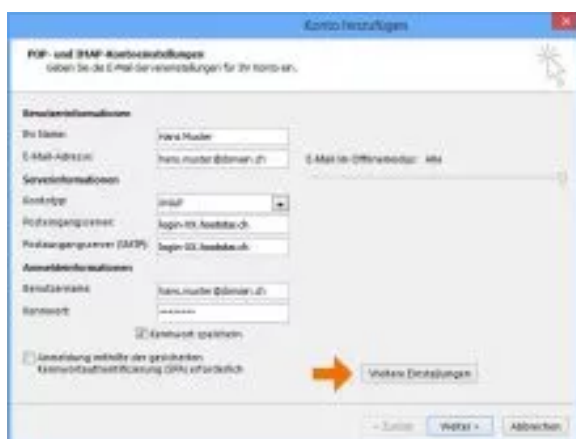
Konto hinzufügen

POP- und IMAP-Kontoeinstellungen
Geben Sie die E-Mail-Servereinstellungen für Ihr Konto ein.

Benutzerinformationen
Ihr Name: Hans Muster
E-Mail-Adresse: hans.muster@domain.ch
Serverinformationen
Kontotyp: IMAP
Posteingangsserver: login-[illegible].hoststar.ch
Postausgangsserver (SMTP): login-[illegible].hoststar.ch
Anmeldeinformationen
Benutzername: hans.muster@domain.ch
Kennwort: ********
Kennwort speichern
Anmeldung mithilfe der gesicherten Kennwortauthentifizierung (SPA) erforderlich

E-Mail im Offlinemodus: Alle

Weitere Einstellungen

< Zurück Weiter > Abbrechen